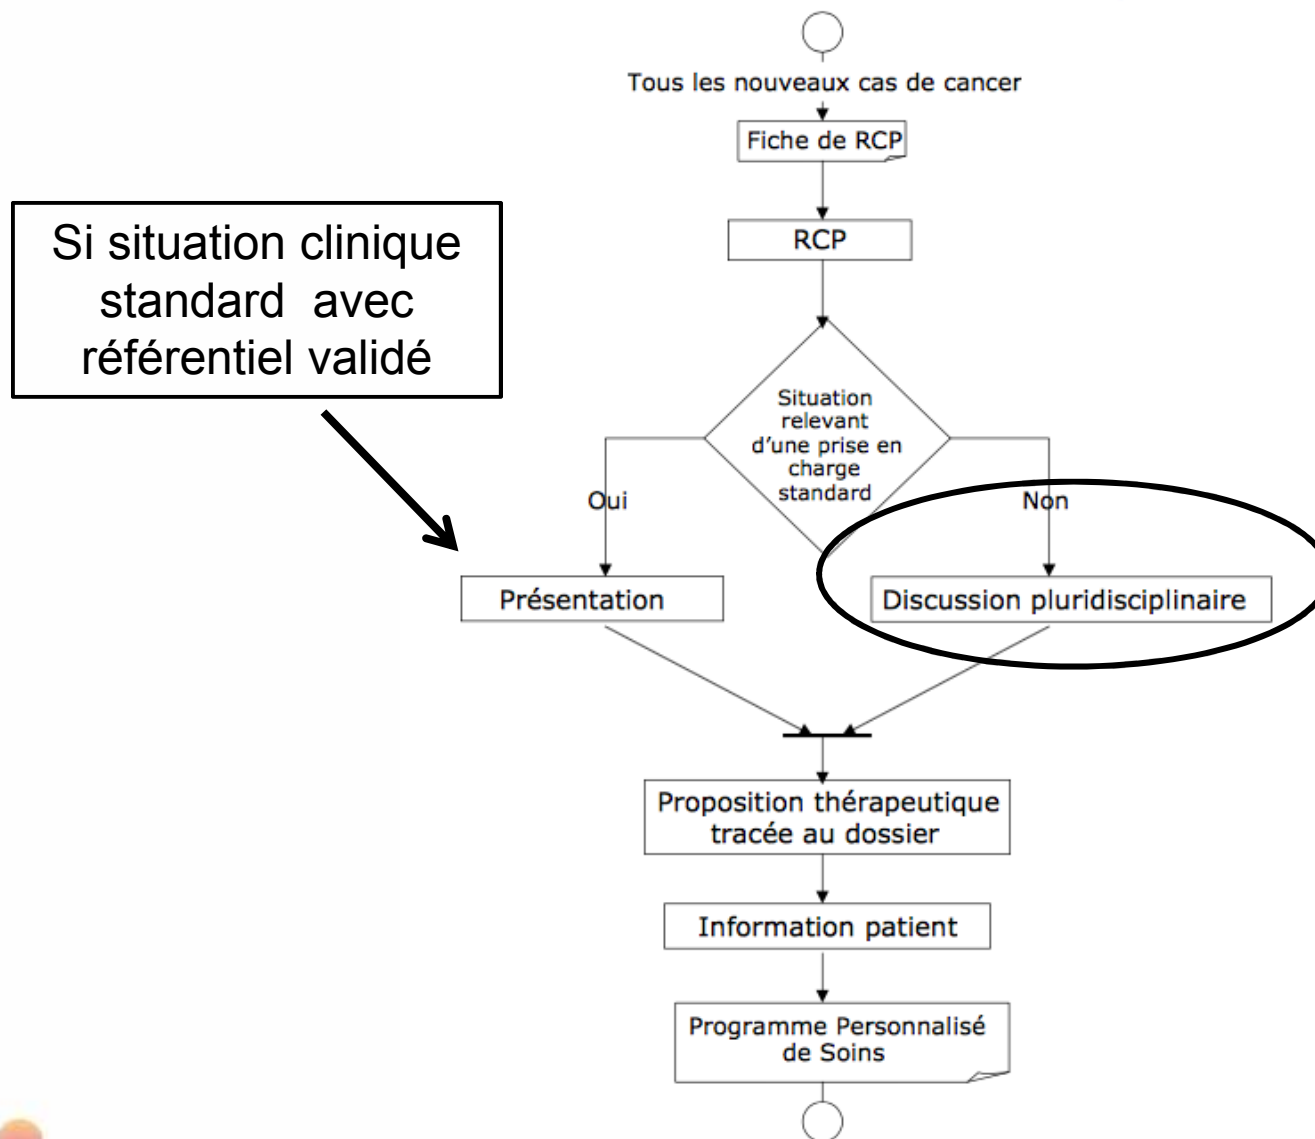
Si situation clinique standard avec référentiel validé

Tous les nouveaux cas de cancer

Fiche de RCP

RCP

Situation relevant d'une prise en charge standard

Oui

Non

Présentation

Discussion pluridisciplinaire

Proposition thérapeutique tracée au dossier

Information patient

Programme Personnalisé de Soins